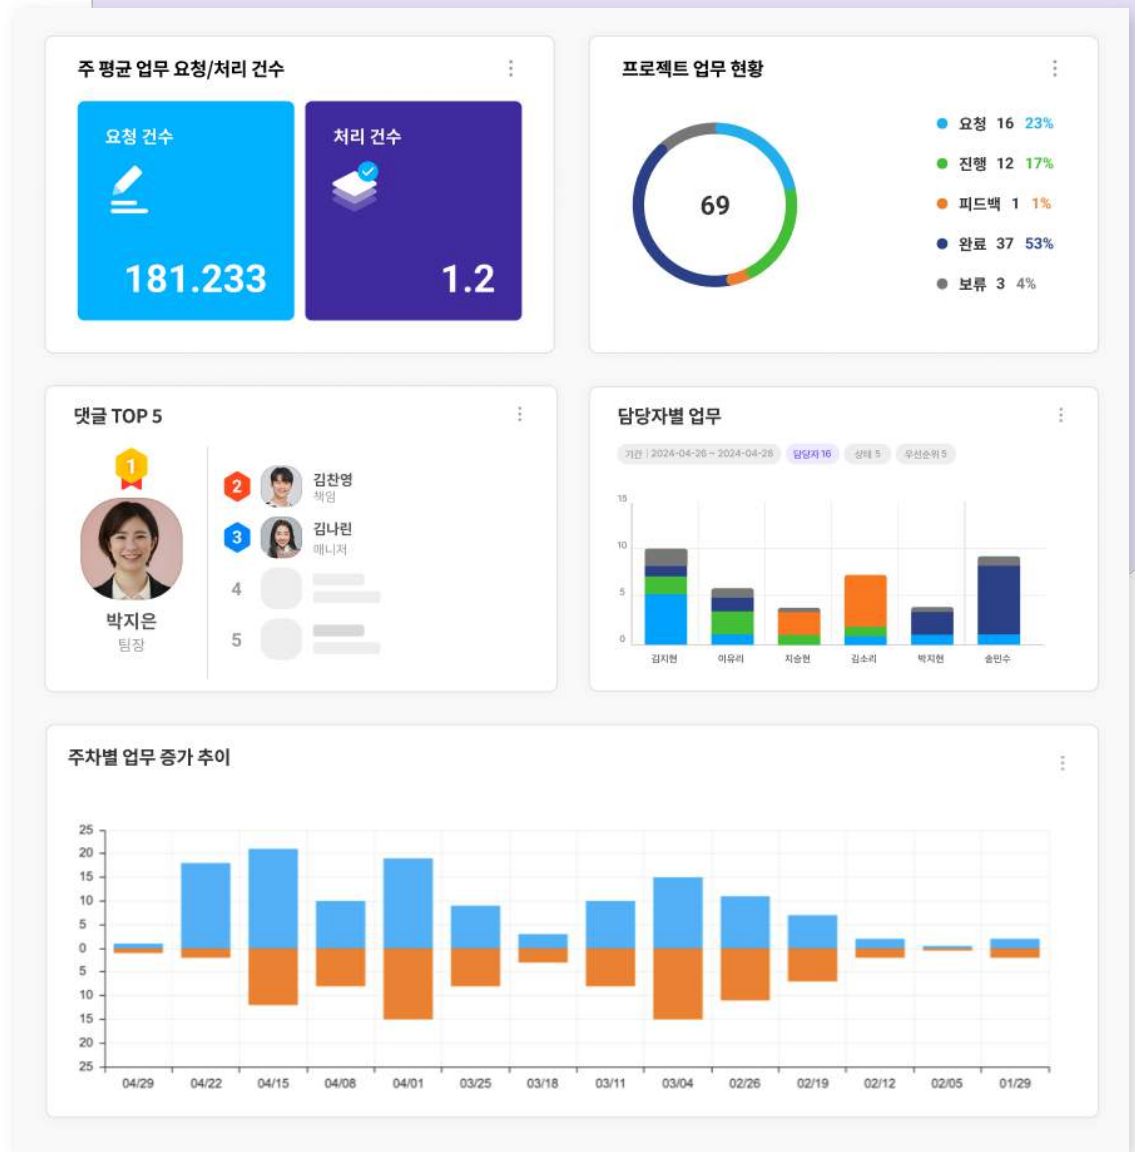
주 평균 업무 요청/처리 건수

요청 건수

181.233

처리 건수

1.2

프로젝트 업무 현황

69

요청 16 23%
진행 12 17%
피드백 1 1%
완료 37 53%
보류 3 4%

댓글 TOP 5

1

박지은
팀장

2 김찬영
책임

3 김나린
매니저

4

5

담당자별 업무

기간 | 2024-04-26 ~ 2024-04-26 담당자 16 상태 5 우선순위 5

15
10
5
0

김지현 이유리 지승현 김소리 박지현 송민수

주차별 업무 증가 추이

25
20
15
10
5
0
5
10
15
20
25

04/29 04/22 04/15 04/08 04/01 03/25 03/18 03/11 03/04 02/26 02/19 02/12 02/05 01/29